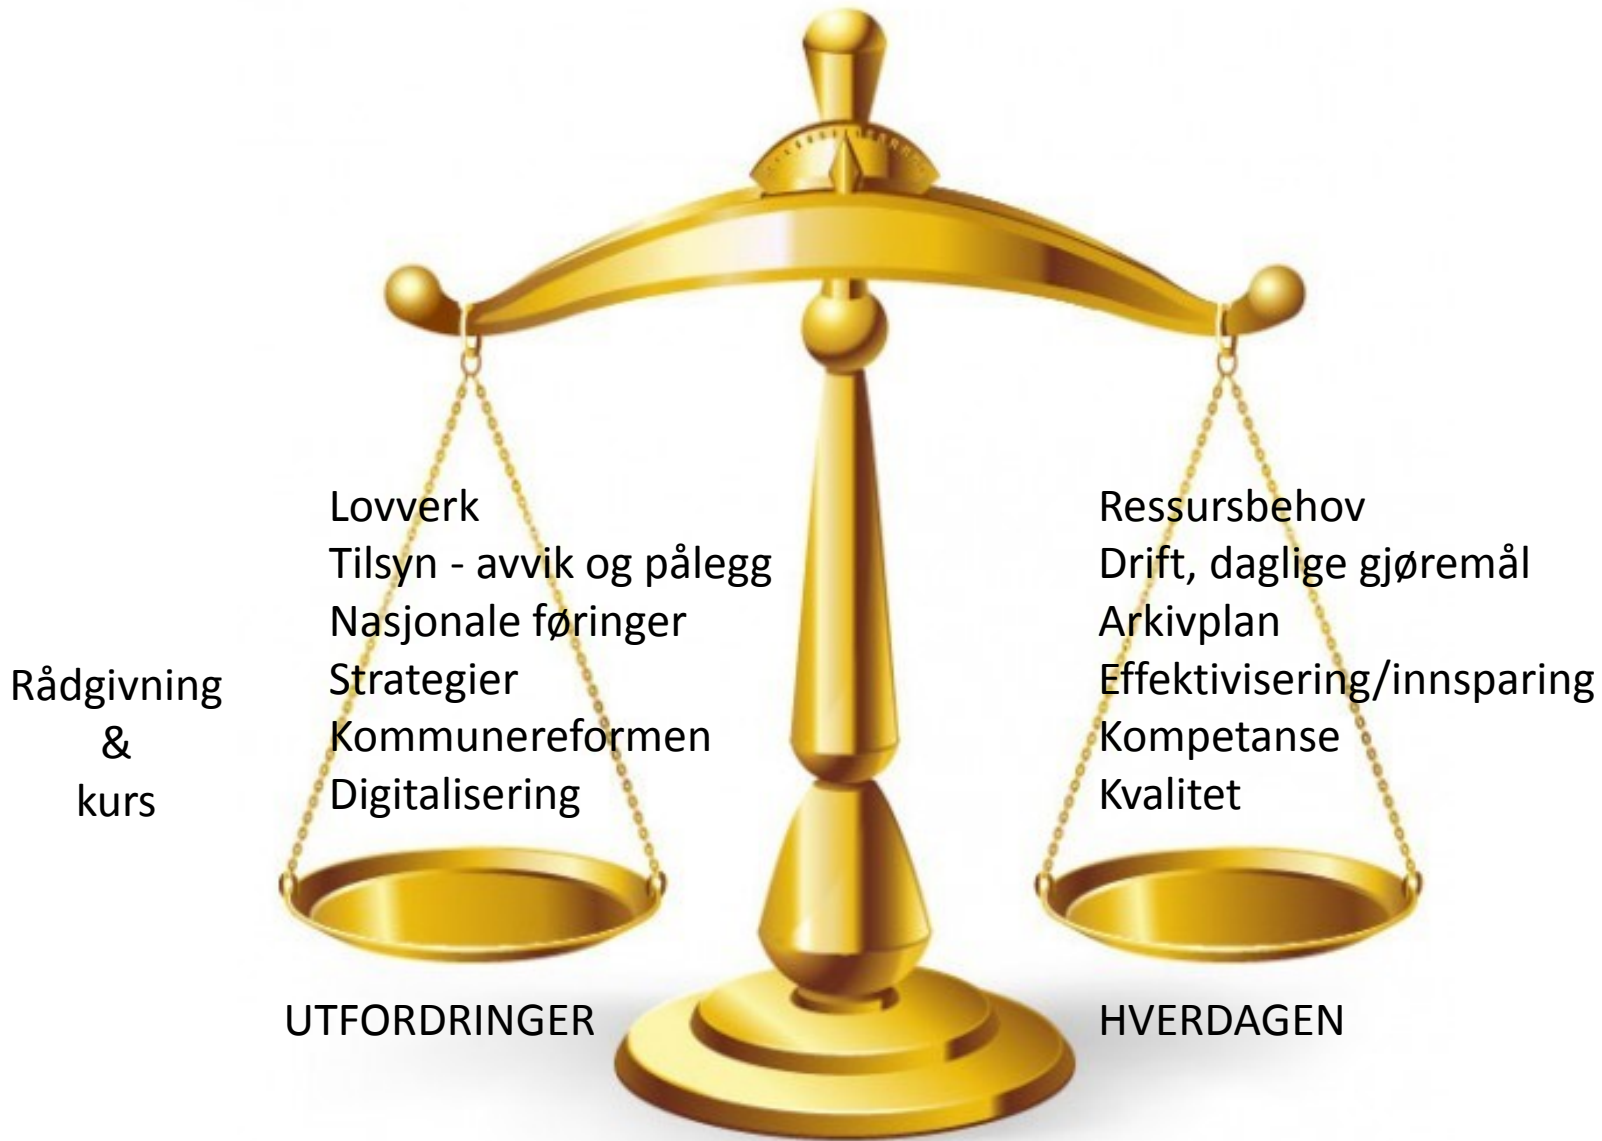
Rådgivning
&
kurs

Lovverk
Tilsyn - avvik og pålegg
Nasjonale føringer
Strategier
Kommunereformen
Digitalisering

UTFORDRINGER

Ressursbehov
Drift, daglige gjøremål
Arkivplan
Effektivisering/innsparing
Kompetanse
Kvalitet

HVERDAGEN